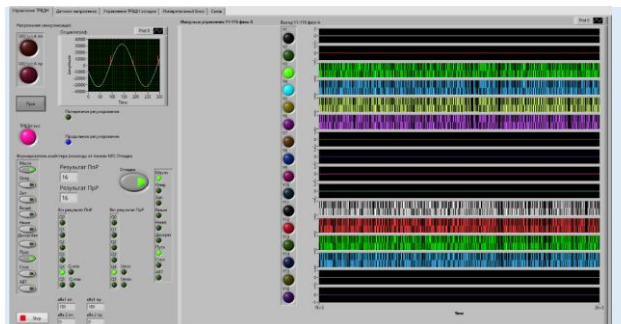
Управление ТРЦН | Датчики напряжения | Управление ТРЦН (отладка) | Измерительный блок | Связь

Напряжения синхронизации

Осциллограф

Plot 0

Амплитуда

Time

Пуск

Нормальное регулирование

Продольное регулирование

Результат ПпР

16

Результат ПрР

16

Отладка

Импульсы управления ТУ-ТУ6 фаза А

Выход ТУ-ТУ6 фаза А

Plot 0

Time

Stop